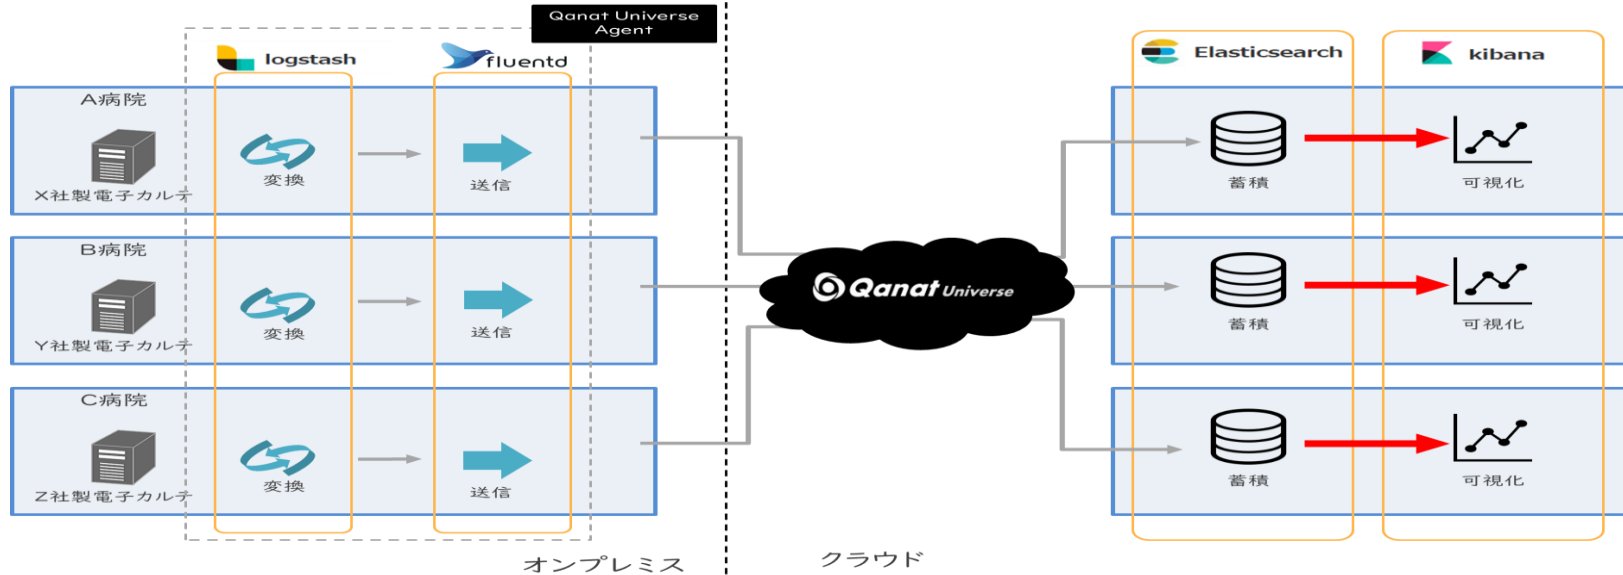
Qanat Universe Agent

logstash

fluentd

Elasticsearch

kibana

A病院

X社製電子カルテ

変換

送信

B病院

Y社製電子カルテ

変換

送信

C病院

Z社製電子カルテ

変換

送信

Qanat Universe

蓄積

可視化

蓄積

可視化

蓄積

可視化

オンプレミス

クラウド